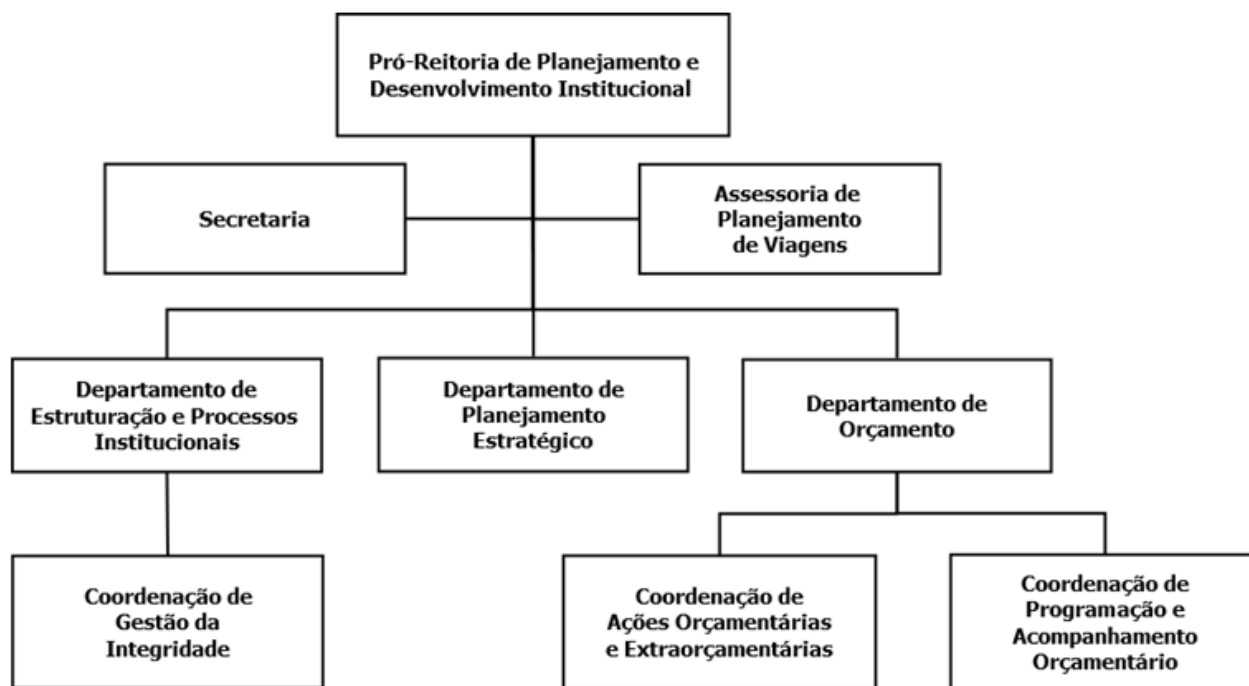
Pró-Reitoria de Planejamento e Desenvolvimento Institucional

Secretaria

Assessoria de Planejamento de Viagens

Departamento de Estruturação e Processos Institucionais

Departamento de Planejamento Estratégico

Departamento de Orçamento

Coordenação de Gestão da Integridade

Coordenação de Ações Orçamentárias e Extraorçamentárias

Coordenação de Programação e Acompanhamento Orçamentário